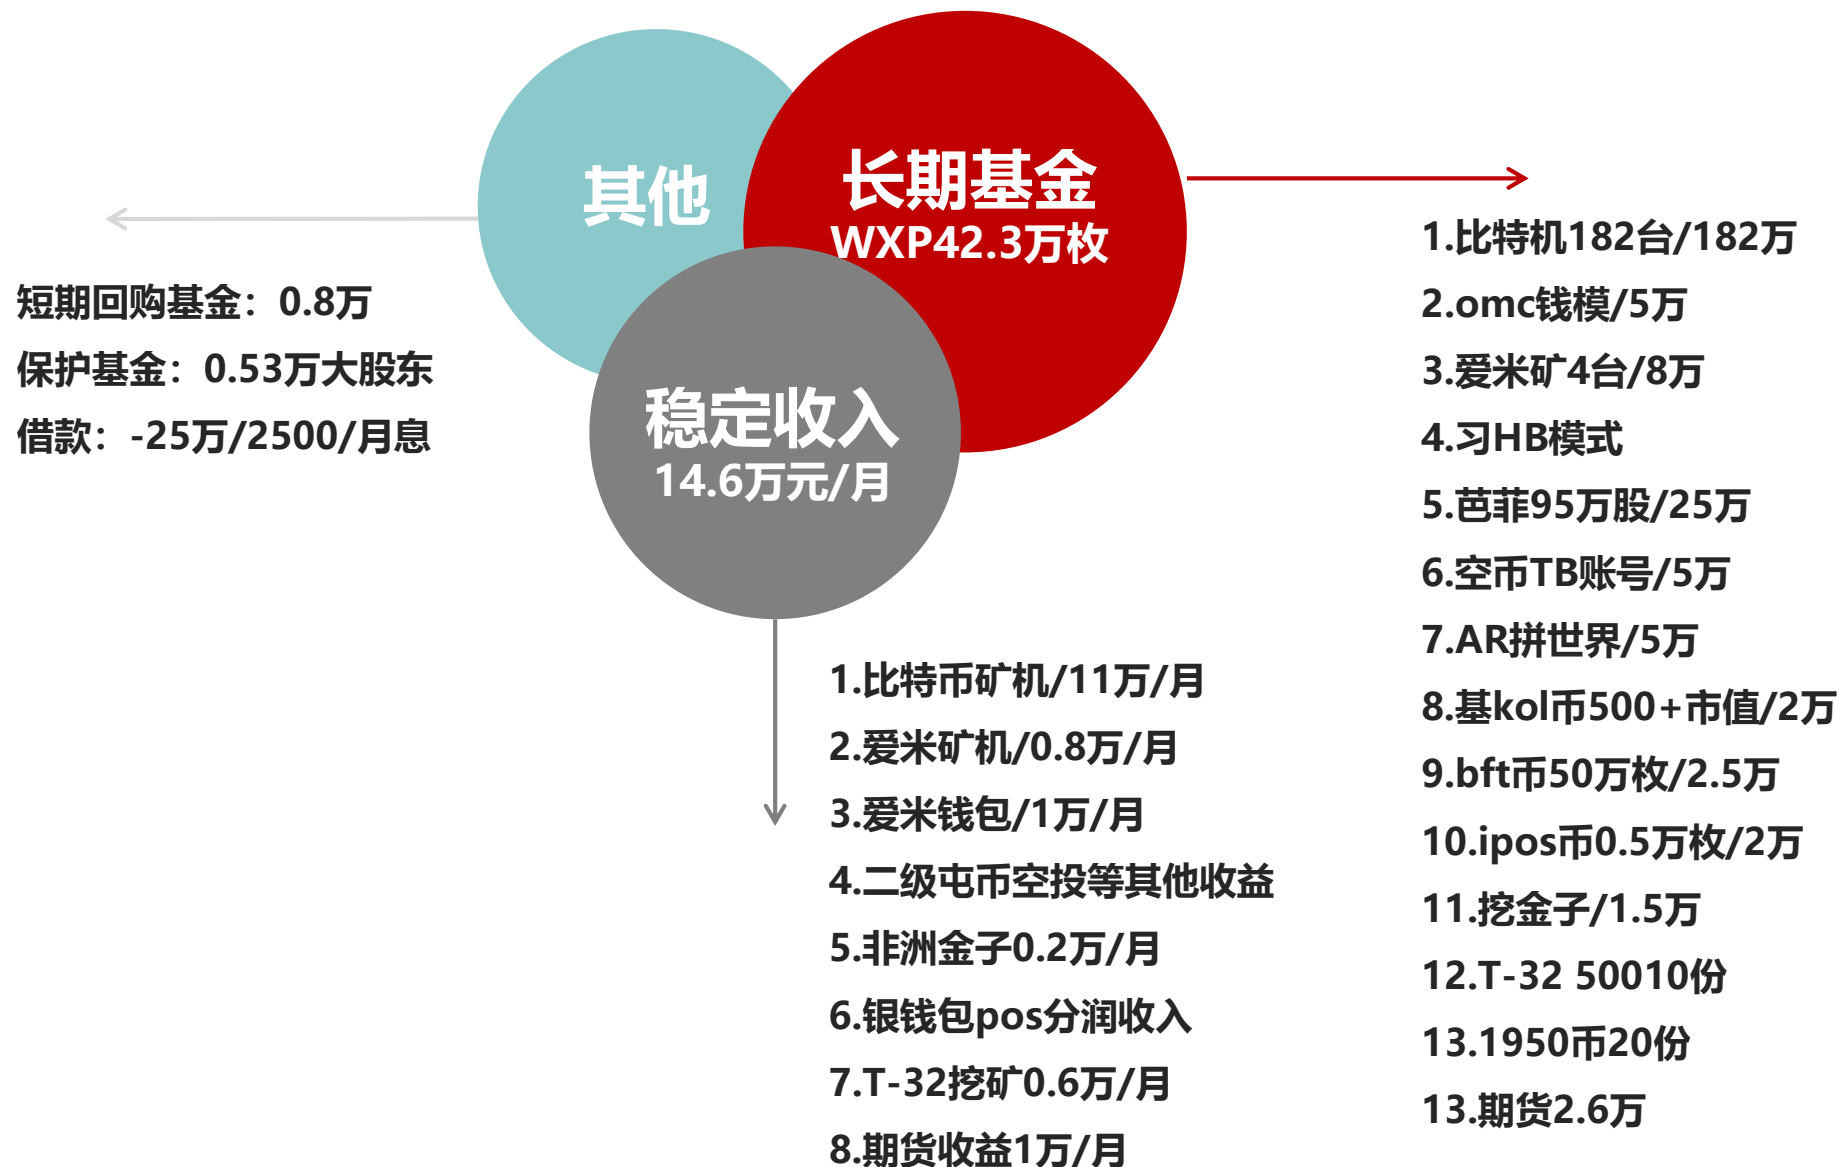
其他

长期基金
WXP42.3万枚

稳定收入
14.6万元/月

短期回购基金：0.8万
保护基金：0.53万大股东
借款：-25万/2500/月息

1.比特机182台/182万
2.omc钱模/5万
3.爱米矿4台/8万
4.习HB模式
5.芭菲95万股/25万
6.空币TB账号/5万
7.AR拼世界/5万
8.基kol币500+市值/2万
9.bft币50万枚/2.5万
10.ipos币0.5万枚/2万
11.挖金子/1.5万
12.T-32 50010份
13.1950币20份
13.期货2.6万

1.比特币矿机/11万/月
2.爱米矿机/0.8万/月
3.爱米钱包/1万/月
4.二级屯币空投等其他收益
5.非洲金子0.2万/月
6.银钱包pos分润收入
7.T-32挖矿0.6万/月
8.期货收益1万/月